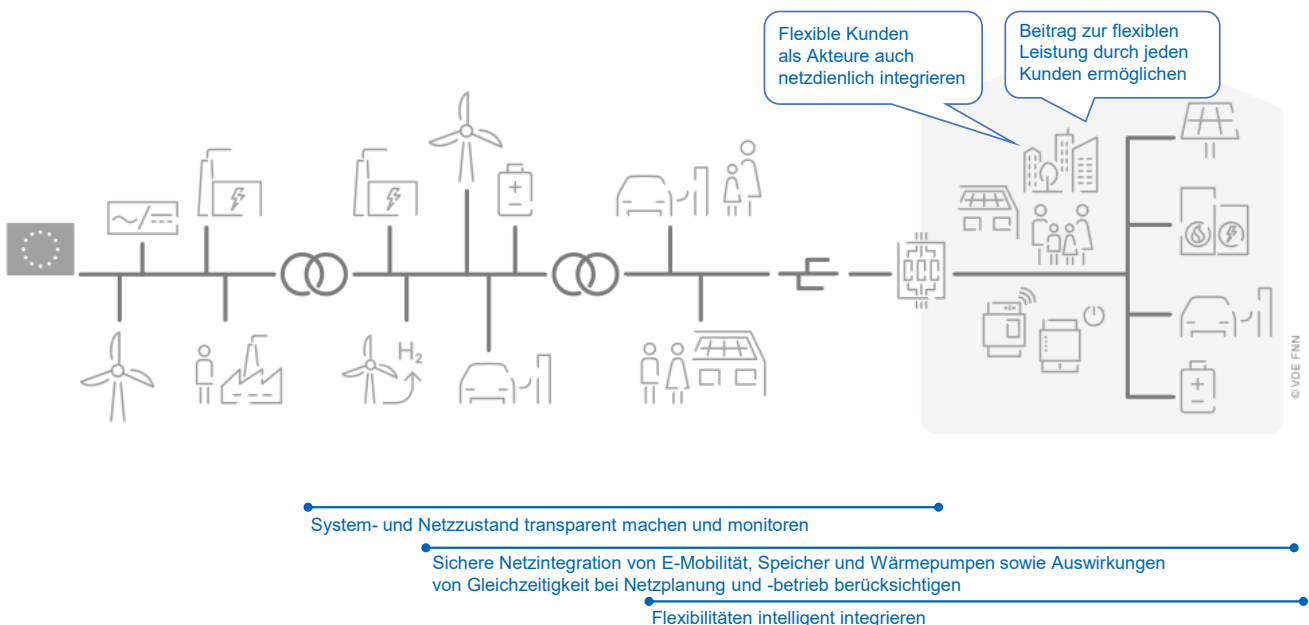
Flexible Kunden als Akteure auch netzdienlich integrieren

Beitrag zur flexiblen Leistung durch jeden Kunden ermöglichen

$H_2$

© VDE FNN

System- und Netzzustand transparent machen und monitoren

Sichere Netzintegration von E-Mobilität, Speicher und Wärmepumpen sowie Auswirkungen von Gleichzeitigkeit bei Netzplanung und -betrieb berücksichtigen

Flexibilitäten intelligent integrieren